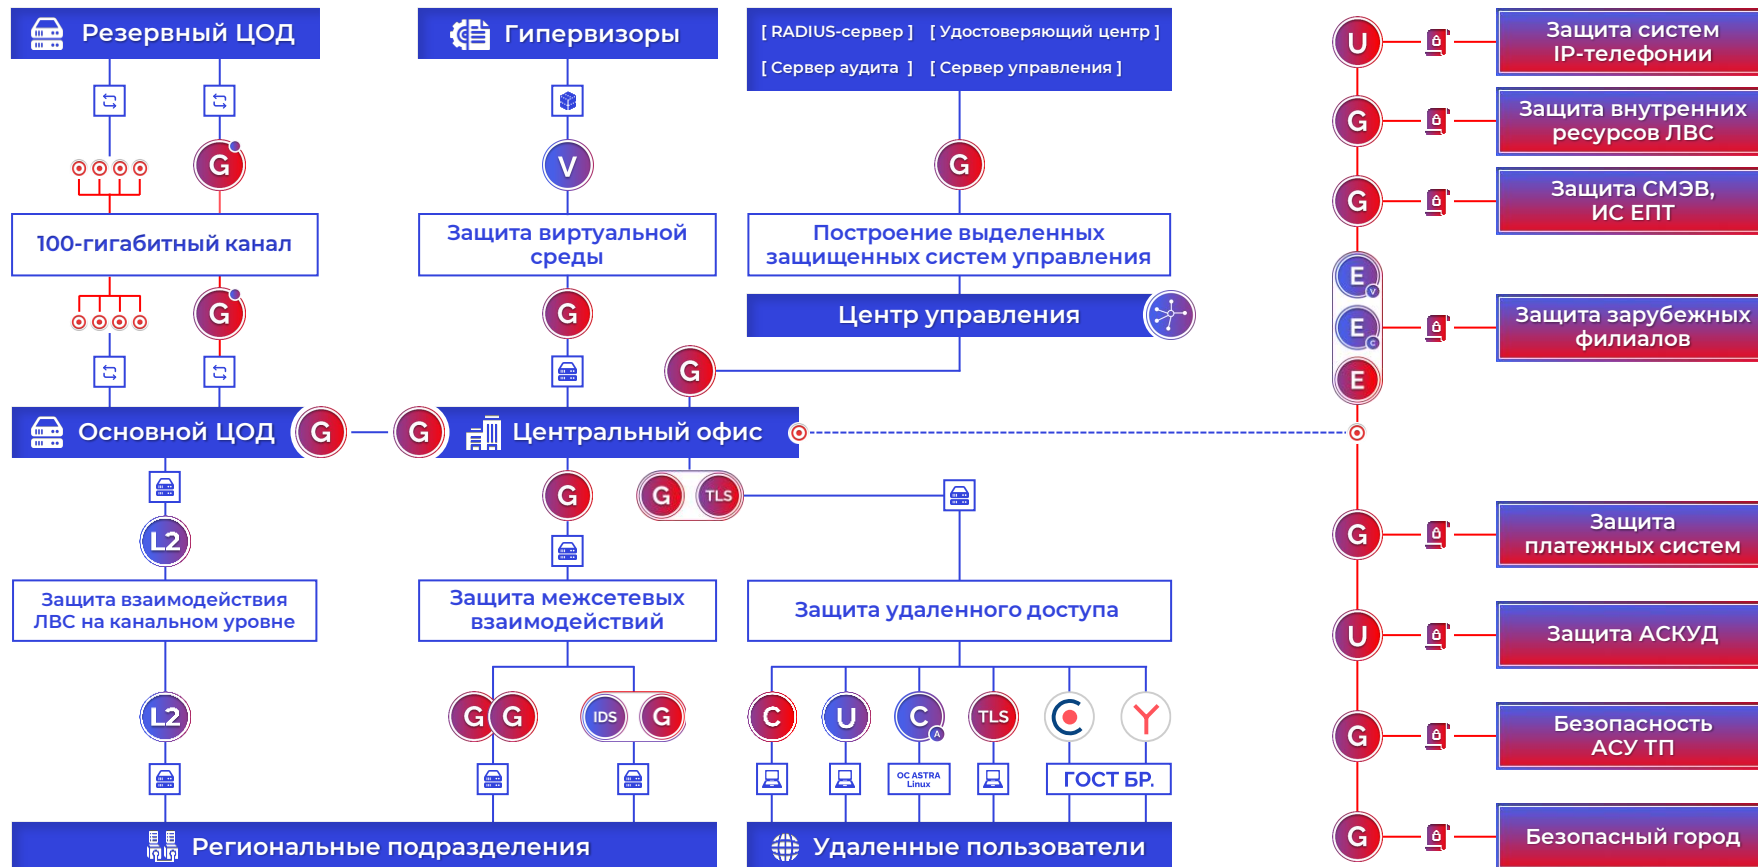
Резервный ЦОД

Гипервизоры

[ RADIUS-сервер ] [ Удостоверяющий центр ]
[ Сервер аудита ] [ Сервер управления ]

G

V

G

100-гигабитный канал

Защита виртуальной среды

Построение выделенных защищенных систем управления

G

G

Центр управления

G

Основной ЦОД G

G Центральный офис

L2

G

G TLS

Защита взаимодействия ЛВС на канальном уровне

Защита межсетевых взаимодействий

Защита удаленного доступа

L2

G G

IDS G

C U C TLS

ОС ASTRA Linux

ГОСТ БР.

Региональные подразделения

Удаленные пользователи

U Защита систем IP-телефонии

G Защита внутренних ресурсов ЛВС

G Защита СМЭВ, ИС ЕПТ

E
E Защита зарубежных филиалов
E

G Защита платежных систем

U Защита АСКУД

G Безопасность АСУ ТП

G Безопасный город